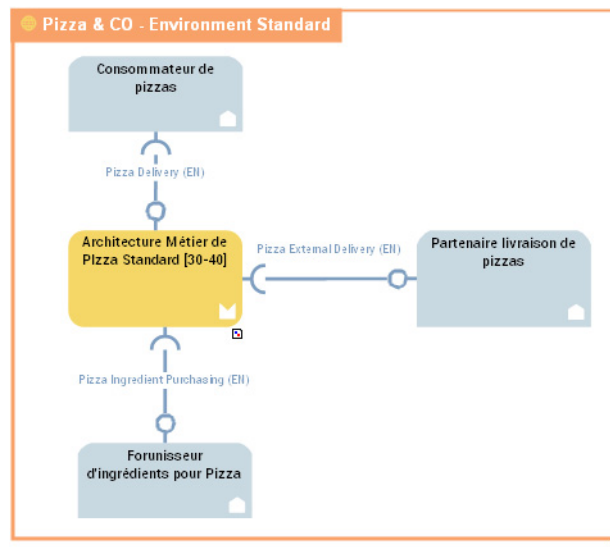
Pizza & CO - Environment Standard

Consommateur de pizzas

Pizza Delivery (EN)

Architecture Métier de PIzza Standard [30-40]

Pizza External Delivery (EN)

Partenaire livraison de pizzas

Pizza Ingredient Purchasing (EN)

Forunisseur d'ingrédients pour Pizza